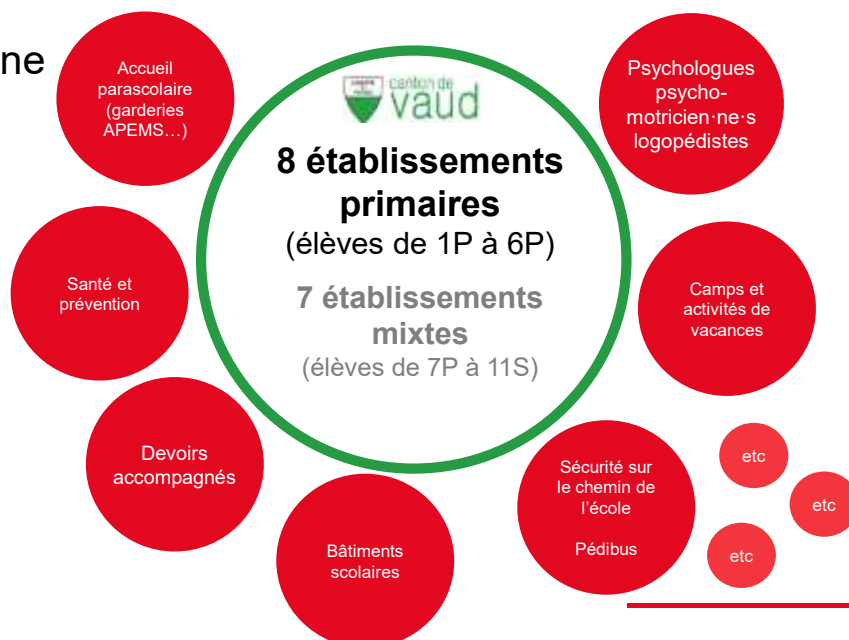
ne

Accueil parascolaire (garderies APEMS…)

canton de vaud

8 établissements primaires
(élèves de 1P à 6P)

7 établissements mixtes
(élèves de 7P à 11S)

Psychologues psycho-motricien·ne·s logopédistes

Santé et prévention

Camps et activités de vacances

Devoirs accompagnés

Sécurité sur le chemin de l'école

Pédibus

etc

etc

etc

Bâtiments scolaires